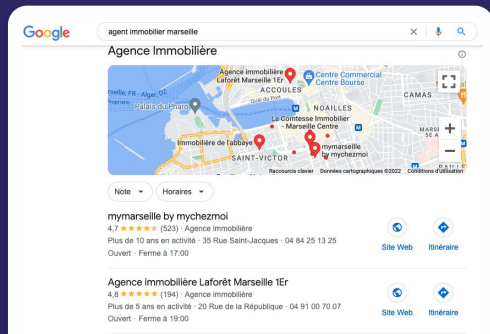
Google

agent immobilier marseille

Agence Immobilière

Agence immobilière Laforêt Marseille 1Er

Centre Commercial Centre Bourse

ACCOULES

CAMAS

Palais du Pharo

NOAILLES

La Comtesse Immobilier - Marseille Centre

Immobilière de l'abbaye

mymarseille by mychezmoi

SAINT-VICTOR

Raccourcis clavier Données cartographiques ©2022 Conditions d'utilisation

Note ▾ Horaires ▾

mymarseille by mychezmoi
4,7 ★★★★★ (523) · Agence immobilière
Plus de 10 ans en activité · 35 Rue Saint-Jacques · 04 84 25 13 25
Ouvert · Ferme à 17:00

Site Web Itinéraire

Agence immobilière Laforêt Marseille 1Er
4,8 ★★★★★ (194) · Agence immobilière
Plus de 5 ans en activité · 20 Rue de la République · 04 91 00 70 07
Ouvert · Ferme à 19:00

Site Web Itinéraire